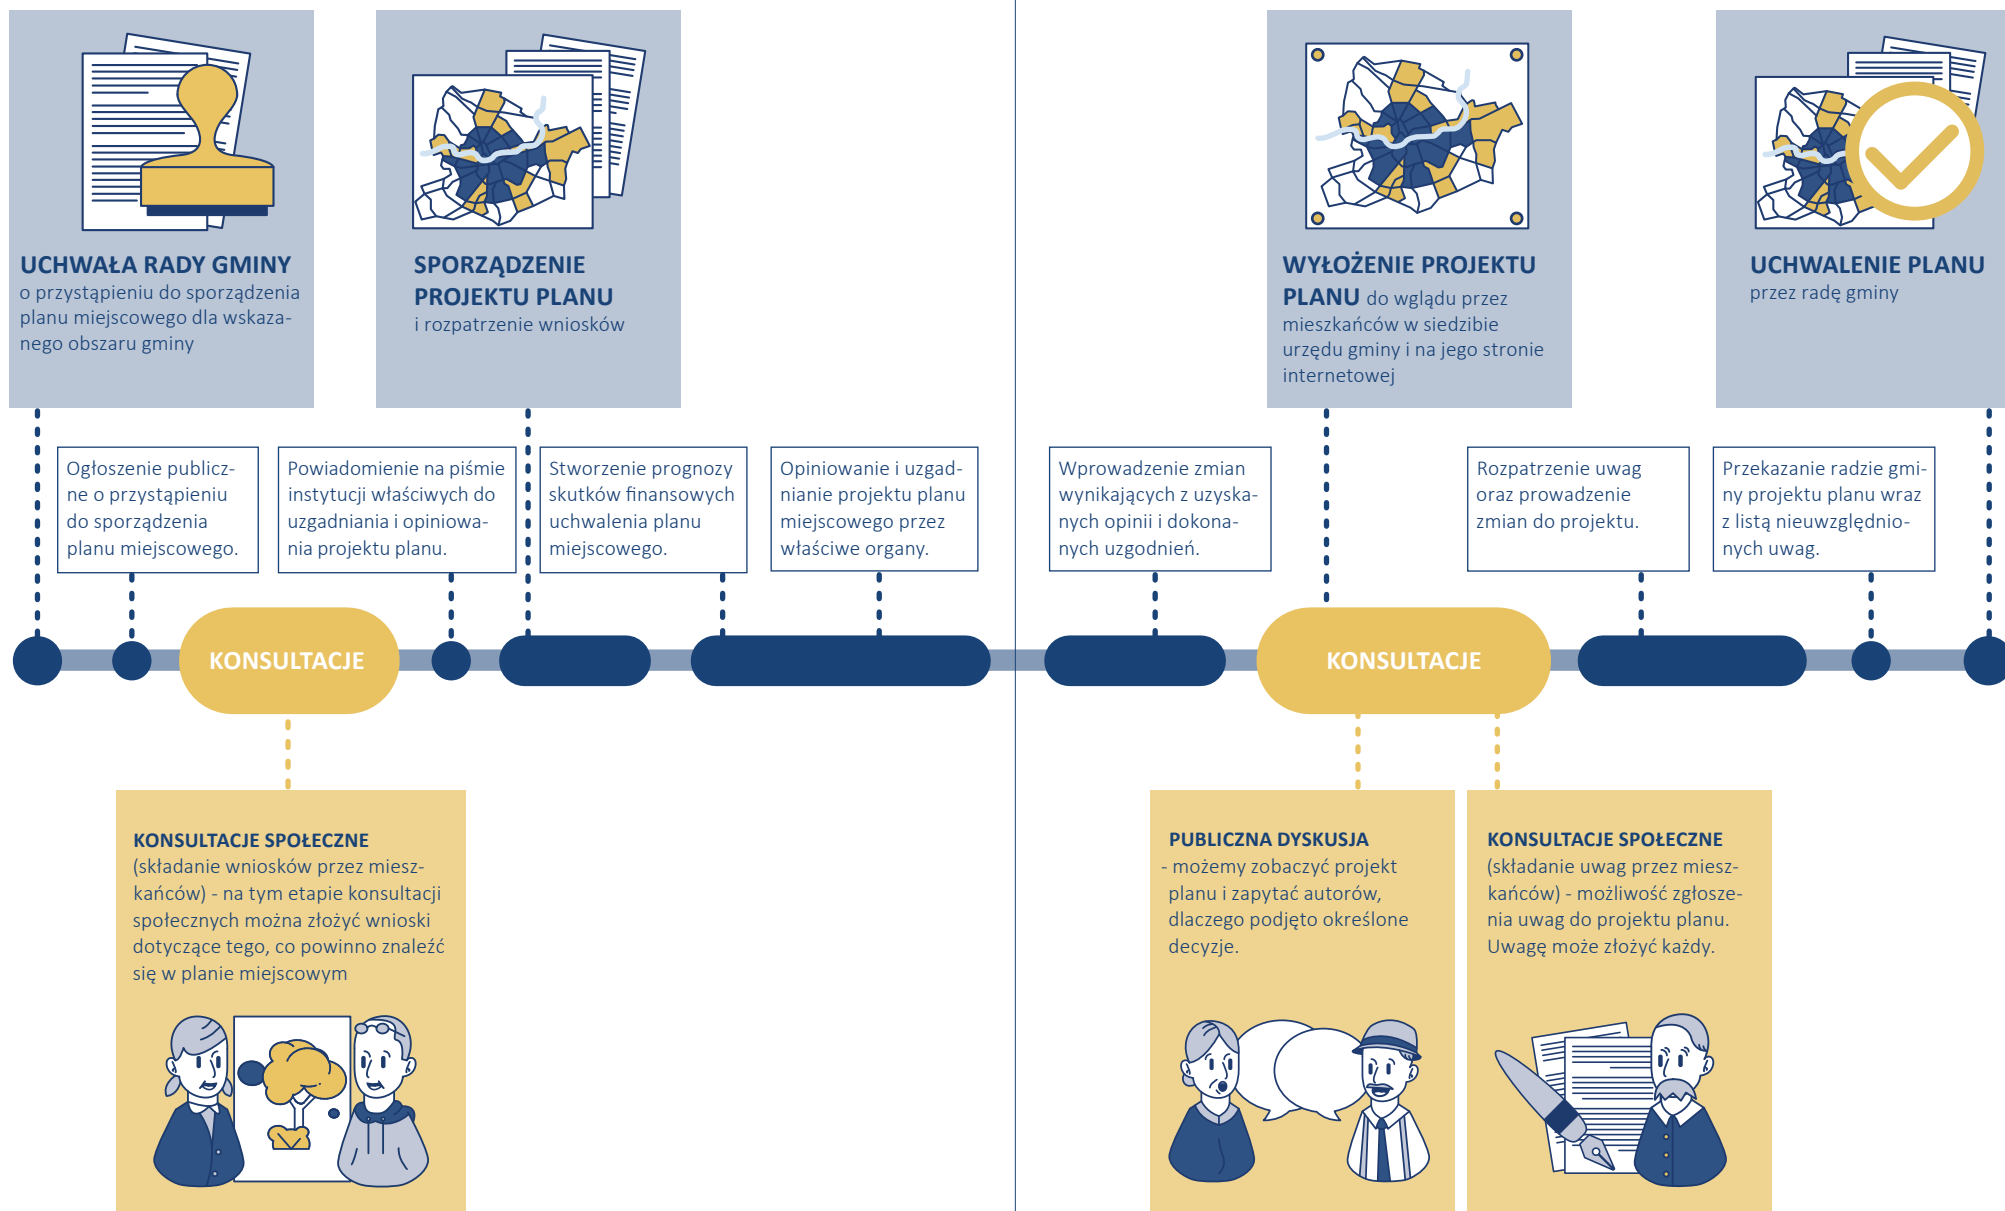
UCHWAŁA RADY GMINY
o przystąpieniu do sporządzenia planu miejscowego dla wskazanego obszaru gminy

SPORZĄDZENIE PROJEKTU PLANU
i rozpatrzenie wniosków

WYŁOŻENIE PROJEKTU PLANU do wglądu przez mieszkańców w siedzibie urzędu gminy i na jego stronie internetowej

UCHWALENIE PLANU
przez radę gminy

Ogłoszenie publiczne o przystąpieniu do sporządzenia planu miejscowego.

Powiadomienie na piśmie instytucji właściwych do uzgadniania i opiniowania projektu planu.

Stworzenie prognozy skutków finansowych uchwalenia planu miejscowego.

Opiniowanie i uzgadnianie projektu planu miejscowego przez właściwe organy.

Wprowadzenie zmian wynikających z uzyskanych opinii i dokonanych uzgodnień.

Rozpatrzenie uwag oraz prowadzenie zmian do projektu.

Przekazanie radzie gminy projektu planu wraz z listą nieuwzględnionych uwag.

KONSULTACJE

KONSULTACJE

KONSULTACJE SPOŁECZNE
(składanie wniosków przez mieszkańców) - na tym etapie konsultacji społecznych można złożyć wnioski dotyczące tego, co powinno znaleźć się w planie miejscowym

PUBLICZNA DYSKUSJA
- możemy zobaczyć projekt planu i zapytać autorów, dlaczego podjęto określone decyzje.

KONSULTACJE SPOŁECZNE
(składanie uwag przez mieszkańców) - możliwość zgłoszenia uwag do projektu planu. Uwagę może złożyć każdy.